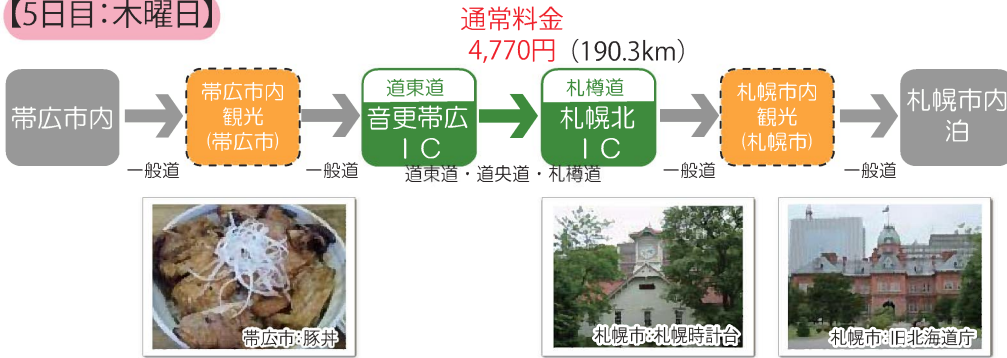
【5日目：木曜日】

通常料金
4,770円（190.3km）

帯広市内

一般道

帯広市内
観光
（帯広市）

一般道

道東道
音更帯広
ＩＣ

道東道・道央道・札樽道

札樽道
札幌北
ＩＣ

一般道

札幌市内
観光
（札幌市）

一般道

札幌市内
泊

帯広市：豚丼

札幌市：札幌時計台

札幌市：旧北海道庁